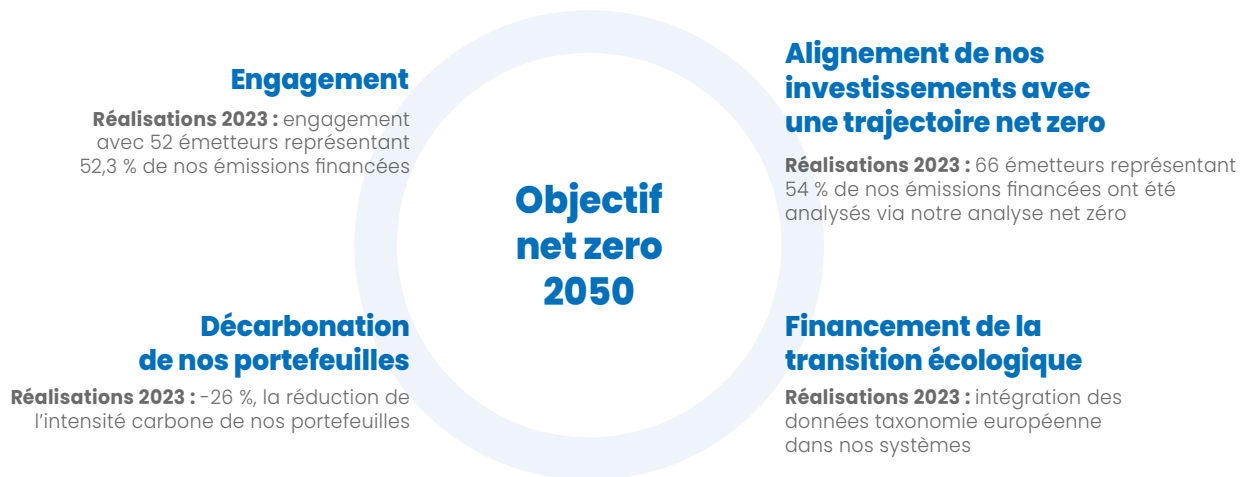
Engagement

**Réalisations 2023 :** engagement avec 52 émetteurs représentant 52,3 % de nos émissions financées

Alignement de nos investissements avec une trajectoire net zero

**Réalisations 2023 :** 66 émetteurs représentant 54 % de nos émissions financées ont été analysés via notre analyse net zéro

Objectif net zero 2050

Décarbonation de nos portefeuilles

**Réalisations 2023 :** -26 %, la réduction de l'intensité carbone de nos portefeuilles

Financement de la transition écologique

**Réalisations 2023 :** intégration des données taxonomie européenne dans nos systèmes